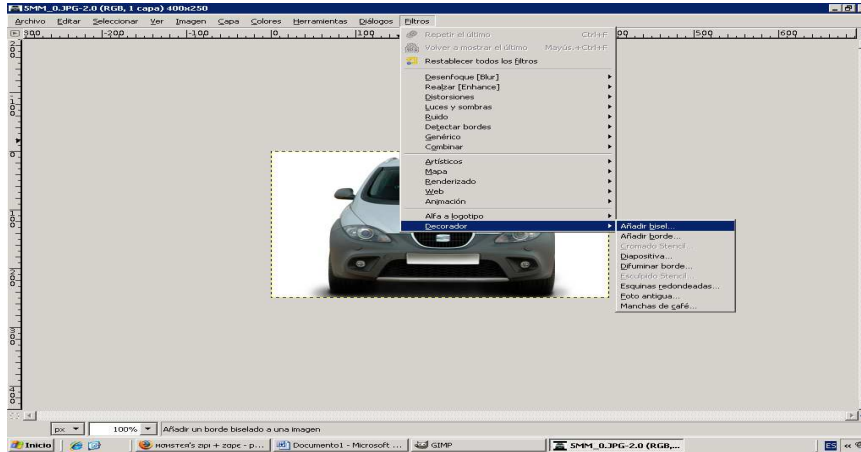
5MM_0.JPG-2.0 (RGB, 1 capa) 400x250

Archivo Editar Seleccionar Ver Imagen Capa Colores Herramientas Diálogos Filtros

Repetir el último Ctrl+F
Volver a mostrar el último Mayús.+Ctrl+F
Restablecer todos los filtros

Desenfoque [Blur]
Realzar [Enhance]
Distorsiones
Luces y sombras
Ruido
Detectar bordes
Genérico
Combinar

Artísticos
Mapa
Renderizado
Web
Animación

Alfa a logotipo
Decorador

Añadir bisel...
Añadir borde...
Cromado Stencil...
Diapositiva...
Difuminar borde...
Esculpido Stencil...
Esquinas redondeadas...
Foto antigua...
Manchas de café...

-300 -200 -100 0 100 500 600

px 100% Añadir un borde biselado a una imagen

Inicio | Hamster's zip + zape - p... | Documento1 - Microsoft ... | GIMP | 5MM_0.JPG-2.0 (RGB,... | ES